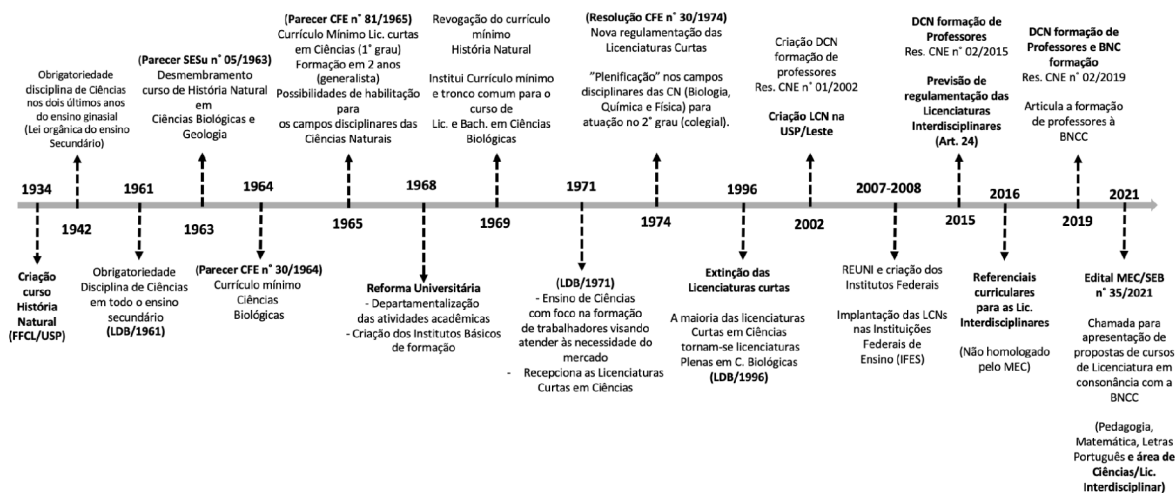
Obrigatoriedade disciplina de Ciências nos dois últimos anos do ensino ginasial (Lei orgânica do ensino Secundário)

(Parecer SESu n° 05/1963) Desmembramento curso de História Natural em Ciências Biológicas e Geologia

(Parecer CFE n° 81/1965) Currículo Mínimo Lic. curtas em Ciências (1° grau) Formação em 2 anos (generalista) Possibilidades de habilitação para os campos disciplinares das Ciências Naturais

Revogação do currículo mínimo História Natural

Institui Currículo mínimo e tronco comum para o curso de Lic. e Bach. em Ciências Biológicas

(Resolução CFE n° 30/1974) Nova regulamentação das Licenciaturas Curtas

"Plenificação" nos campos disciplinares das CN (Biologia, Química e Física) para atuação no 2° grau (colegial).

Criação DCN formação de professores Res. CNE n° 01/2002

Criação LCN na USP/Leste

DCN formação de Professores Res. CNE n° 02/2015

Previsão de regulamentação das Licenciaturas Interdisciplinares (Art. 24)

DCN formação de Professores e BNC formação Res. CNE n° 02/2019

Articula a formação de professores à BNCC

1934 1942 1961 1963 1964 1965 1968 1969 1971 1974 1996 2002 2007-2008 2015 2016 2019 2021

Criação curso História Natural (FFCL/USP)

Obrigatoriedade Disciplina de Ciências em todo o ensino secundário (LDB/1961)

(Parecer CFE n° 30/1964) Currículo mínimo Ciências Biológicas

Reforma Universitária
- Departamentalização das atividades acadêmicas
- Criação dos Institutos Básicos de formação

(LDB/1971)
- Ensino de Ciências com foco na formação de trabalhadores visando atender às necessidade do mercado
- Recepciona as Licenciaturas Curtas em Ciências

Extinção das Licenciaturas curtas

A maioria das licenciaturas Curtas em Ciências tornam-se licenciaturas Plenas em C. Biológicas (LDB/1996)

REUNI e criação dos Institutos Federais

Implantação das LCNs nas Instituições Federais de Ensino (IFES)

Referenciais curriculares para as Lic. Interdisciplinares

(Não homologado pelo MEC)

Edital MEC/SEB n° 35/2021

Chamada para apresentação de propostas de cursos de Licenciatura em consonância com a BNCC

(Pedagogia, Matemática, Letras Português e área de Ciências/Lic. Interdisciplinar)